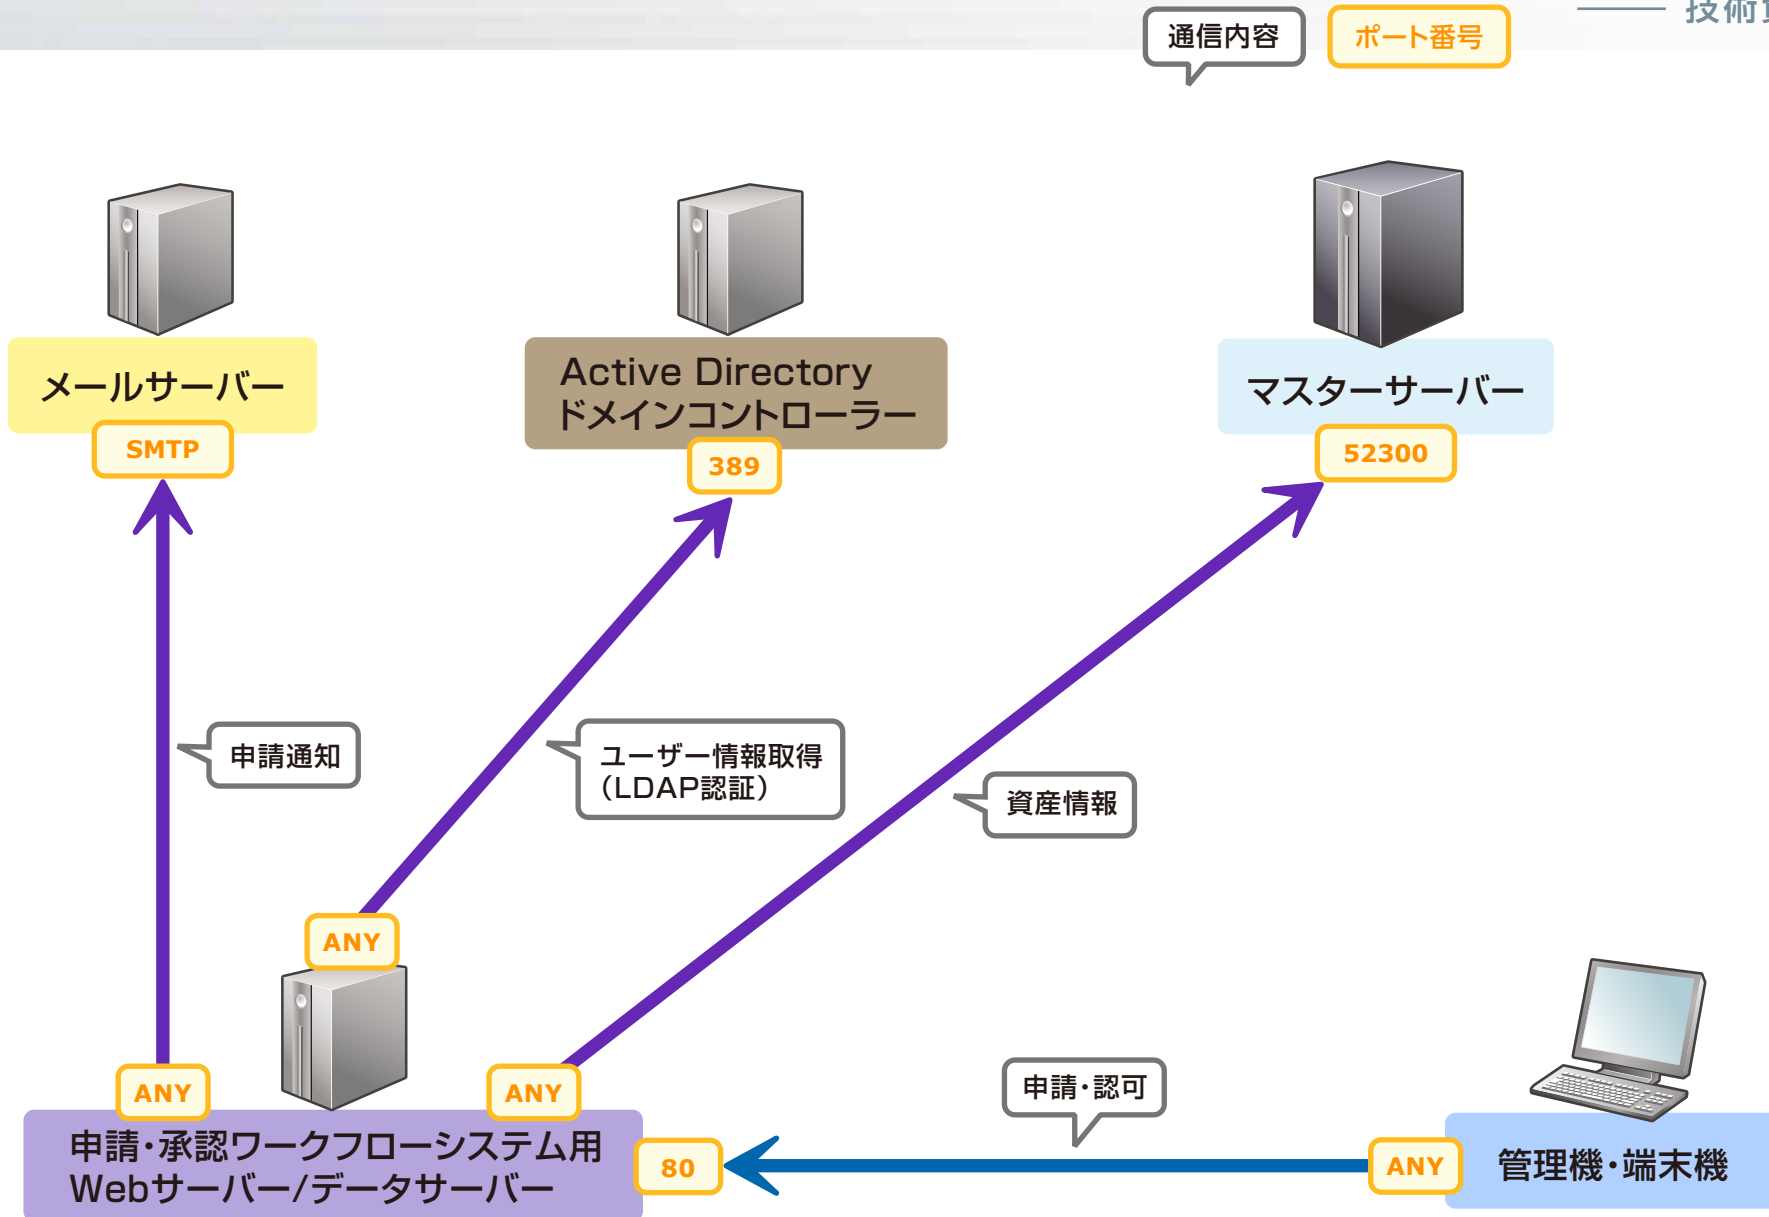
技術

通信内容

ポート番号

メールサーバー

SMTP

Active Directory
ドメインコントローラー

389

マスターサーバー

52300

申請通知

ユーザー情報取得
(LDAP認証)

資産情報

ANY

ANY

ANY

申請・承認ワークフローシステム用
Webサーバー/データサーバー

80

申請・認可

ANY

管理機・端末機